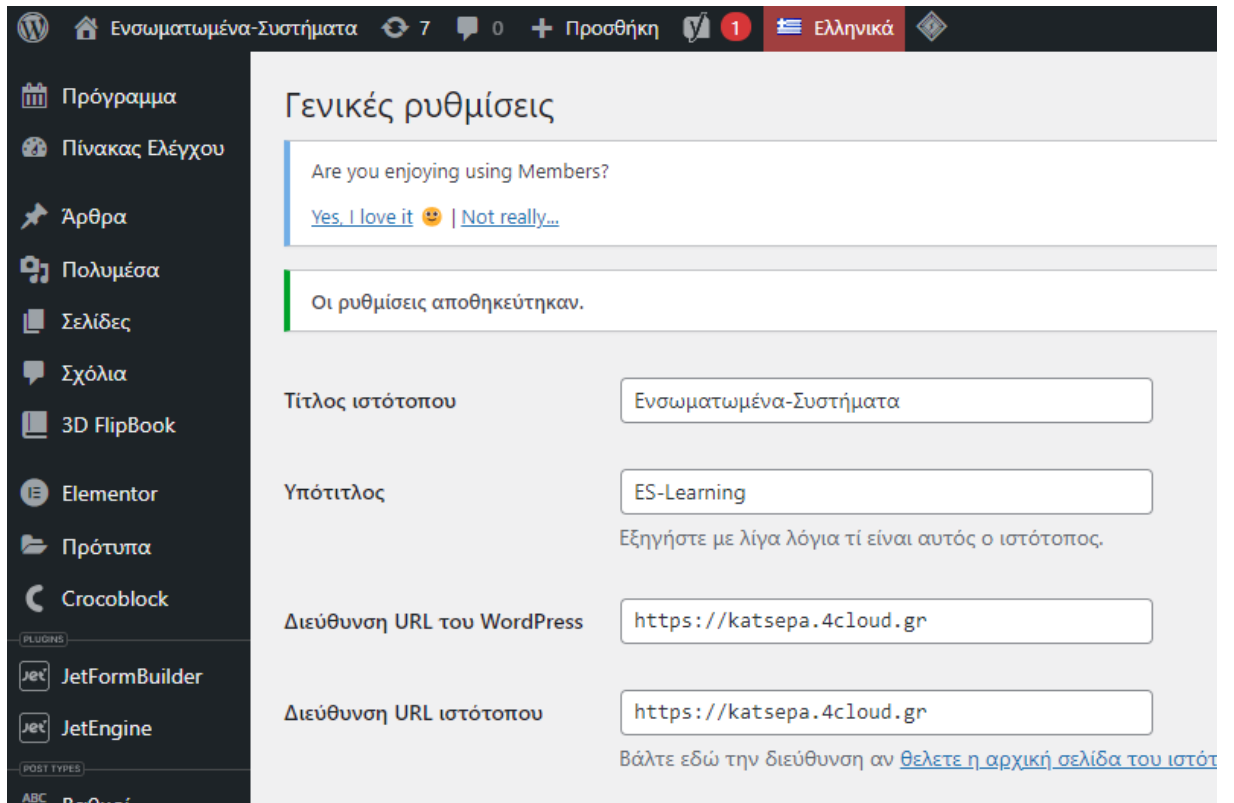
Ενσωματωμένα-Συστήματα 7 0 Προσθήκη 1 Ελληνικά

Πρόγραμμα
Πίνακας Ελέγχου
Άρθρα
Πολυμέσα
Σελίδες
Σχόλια
3D FlipBook
Elementor
Πρότυπα
Crocoblock
PLUGINS
JetFormBuilder
JetEngine
POST TYPES
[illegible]

Γενικές ρυθμίσεις

Are you enjoying using Members?

Yes, I love it 🙂 | Not really...

Οι ρυθμίσεις αποθηκεύτηκαν.

Τίτλος ιστότοπου
Ενσωματωμένα-Συστήματα

Υπότιτλος
ES-Learning
Εξηγήστε με λίγα λόγια τί είναι αυτός ο ιστότοπος.

Διεύθυνση URL του WordPress
https://katsepa.4cloud.gr

Διεύθυνση URL ιστότοπου
https://katsepa.4cloud.gr
Βάλτε εδώ την διεύθυνση αν θελετε η αρχική σελίδα του ιστότ